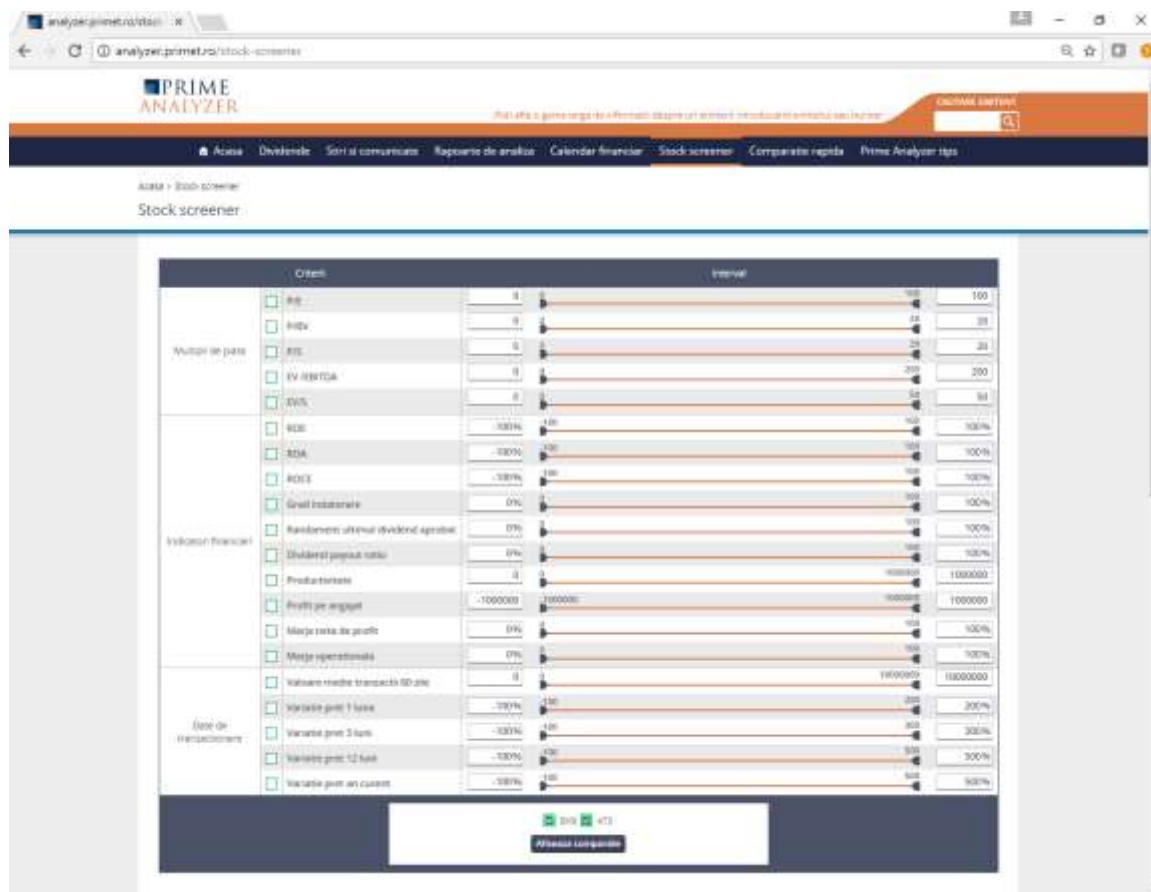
analyzer.primet.ro/stoc ×

analyzer.primet.ro/stock-screener

PRIME ANALYZER

Poti afla o gama larga de informatii despre un emitent introducand simbolul sau numele

CAUTARE EMITENT

Acasa | Dividende | Stiri si comunicate | Rapoarte de analiza | Calendar financiar | Stock screener | Comparatie rapida | Prime Analyzer tips

Acasa › Stock screener

Stock screener

| | Criterii | Interval | | |
|---|---|---|---|---|
| Multipli de piata | P/E | 0 | 100 | 100 |
| | P/BV | 0 | 20 | 20 |
| | P/S | 0 | 20 | 20 |
| | EV /EBITDA | 0 | 200 | 200 |
| | EV/S | 0 | 50 | 50 |
| Indicatori financiari | ROE | -100% | -100 100 | 100% |
| | ROA | -100% | -100 100 | 100% |
| | ROCE | -100% | -100 100 | 100% |
| | Grad indatorare | 0% | 0 100 | 100% |
| | Randament ultimul dividend aprobat | 0% | 0 100 | 100% |
| | Dividend payout ratio | 0% | 0 100 | 100% |
| | Productivitate | 0 | 0 1000000 | 1000000 |
| | Profit pe angajat | -1000000 | -1000000 1000000 | 1000000 |
| | Marja neta de profit | 0% | 0 100 | 100% |
| | Marja operationala | 0% | 0 100 | 100% |
| Date de tranzactionare | Valoare medie tranzactii 60 zile | 0 | 0 10000000 | 10000000 |
| | Variatie pret 1 luna | -100% | -100 200 | 200% |
| | Variatie pret 3 luni | -100% | -100 300 | 300% |
| | Variatie pret 12 luni | -100% | -100 500 | 500% |
| | Variatie pret an curent | -100% | -100 500 | 500% |

BVB ATS

Afiseaza companiile